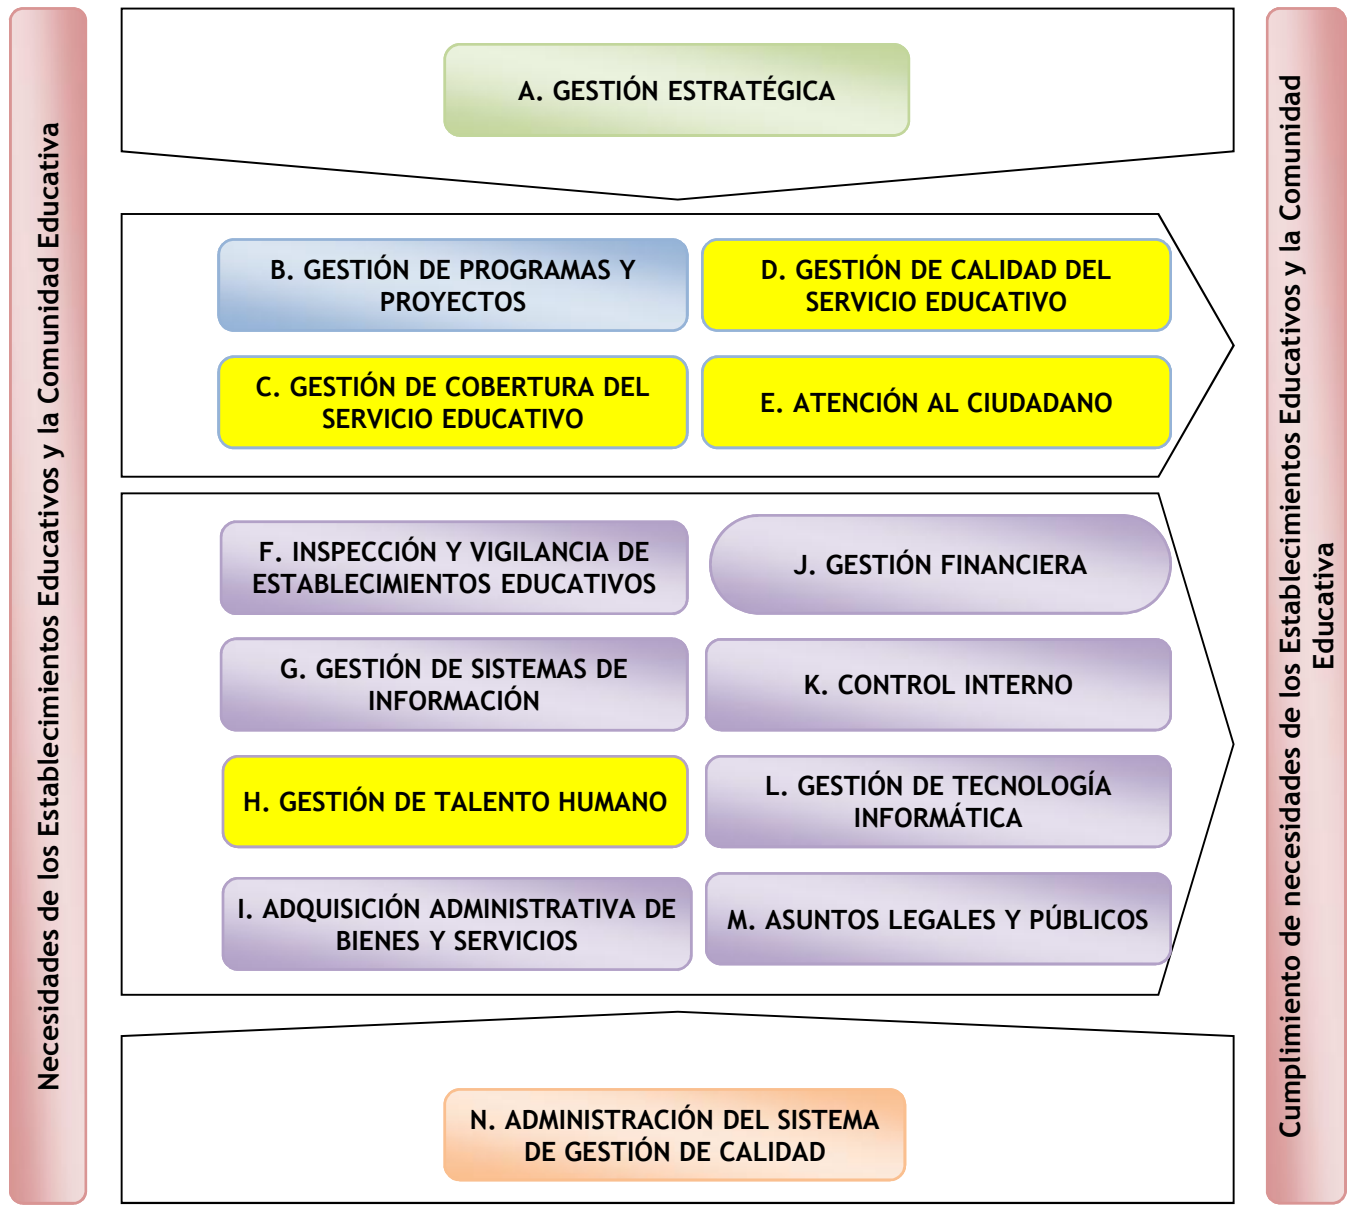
Necesidades de los Establecimientos Educativos y la Comunidad Educativa

A. GESTIÓN ESTRATÉGICA

B. GESTIÓN DE PROGRAMAS Y PROYECTOS

D. GESTIÓN DE CALIDAD DEL SERVICIO EDUCATIVO

C. GESTIÓN DE COBERTURA DEL SERVICIO EDUCATIVO

E. ATENCIÓN AL CIUDADANO

F. INSPECCIÓN Y VIGILANCIA DE ESTABLECIMIENTOS EDUCATIVOS

J. GESTIÓN FINANCIERA

G. GESTIÓN DE SISTEMAS DE INFORMACIÓN

K. CONTROL INTERNO

H. GESTIÓN DE TALENTO HUMANO

L. GESTIÓN DE TECNOLOGÍA INFORMÁTICA

I. ADQUISICIÓN ADMINISTRATIVA DE BIENES Y SERVICIOS

M. ASUNTOS LEGALES Y PÚBLICOS

N. ADMINISTRACIÓN DEL SISTEMA DE GESTIÓN DE CALIDAD

Cumplimiento de necesidades de los Establecimientos Educativos y la Comunidad Educativa